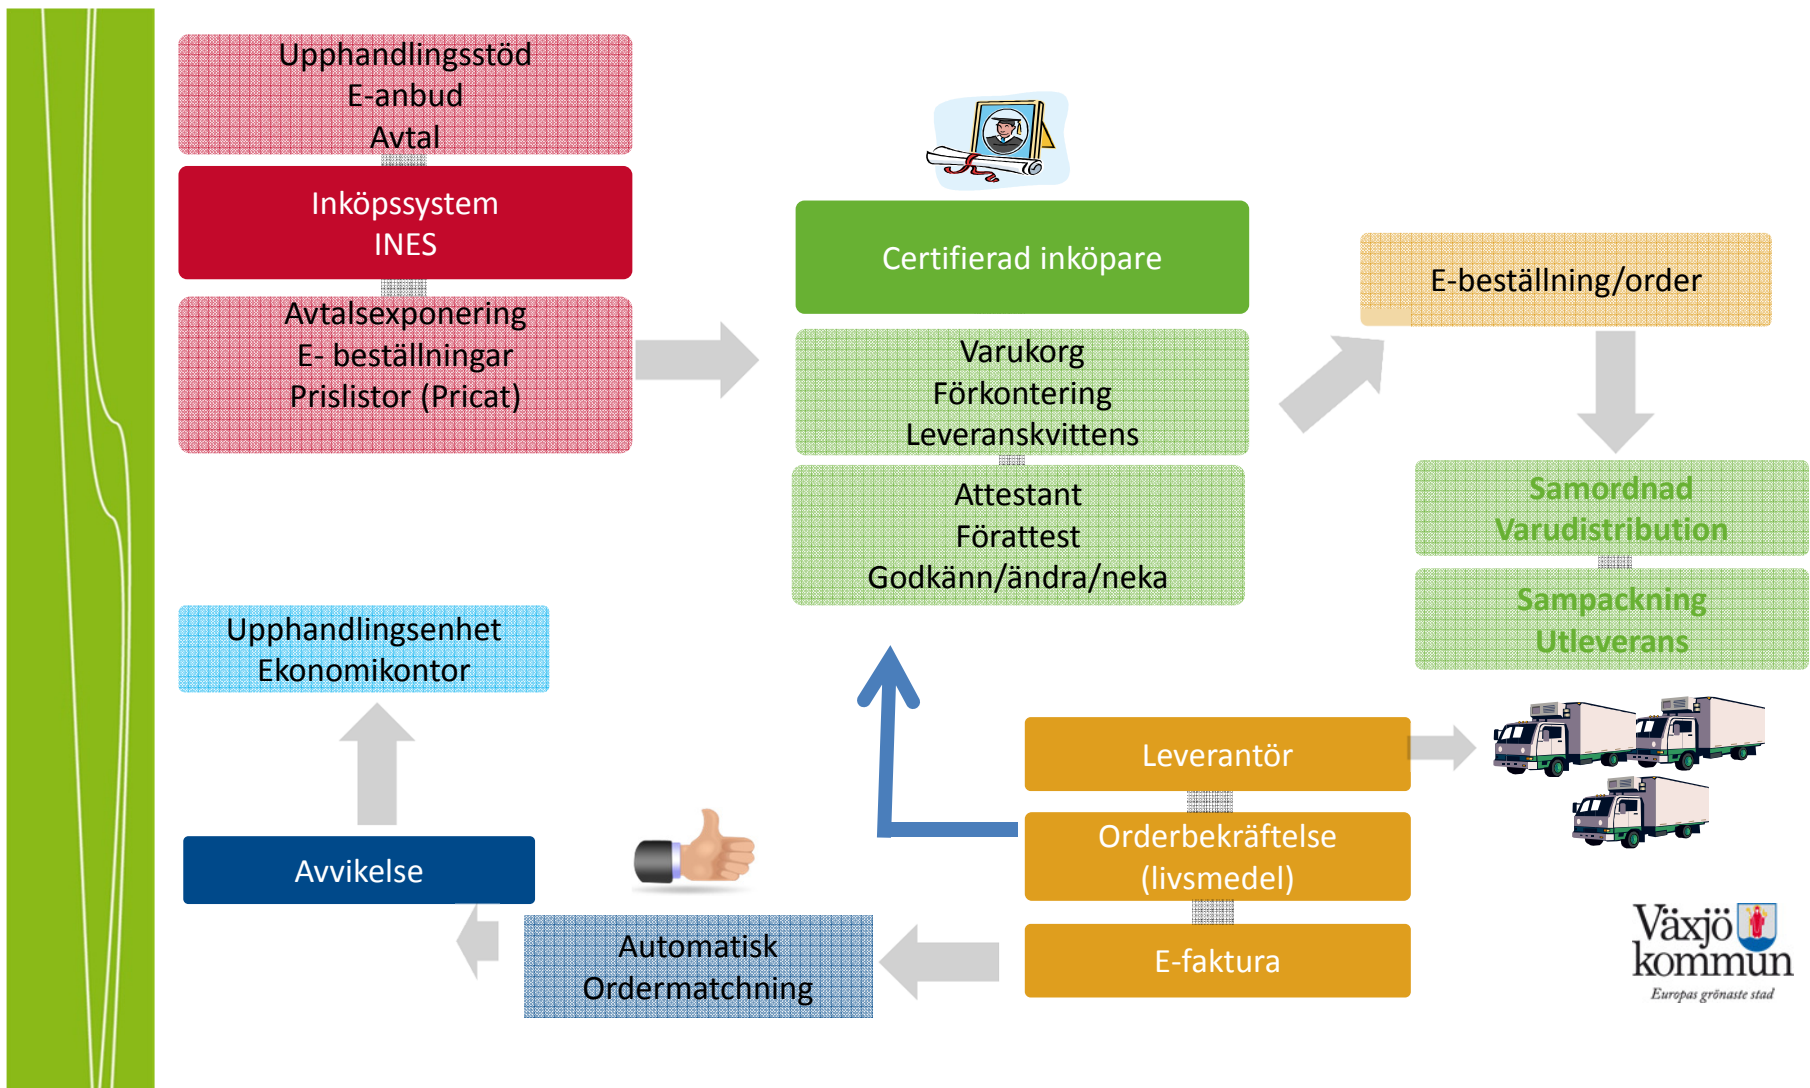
Upphandlingsstöd
E-anbud
Avtal

Inköpssystem
INES

Avtalsexponering
E- beställningar
Prislistor (Pricat)

Certifierad inköpare

Varukorg
Förkontering
Leveranskvittens

Attestant
Förattest
Godkänn/ändra/neka

E-beställning/order

Samordnad
Varudistribution

Sampackning
Utleverans

Upphandlingsenhet
Ekonomikontor

Leverantör

Orderbekräftelse
(livsmedel)

E-faktura

Avvikelse

Automatisk
Ordermatchning

Växjö kommun
Europas grönaste stad